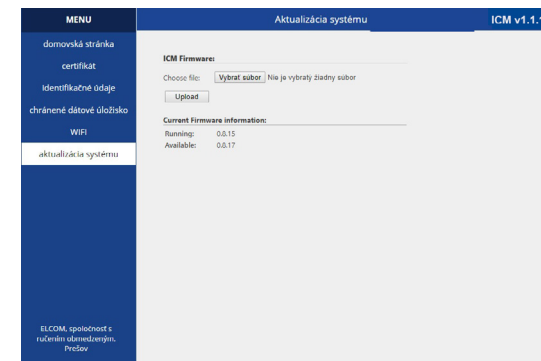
MENU

domovská stránka

certifikát

identifikačné údaje

chránené dátové úložisko

WIFI

aktualizácia systému

ELCOM, spoločnosť s ručením obmedzeným, Prešov

Aktualizácia systému

ICM v1.1.

ICM Firmware:

Choose file: Vybrať súbor Nie je vybratý žiadny súbor

Upload

Current Firmware information:

Running: 0.0.15
Available: 0.0.17